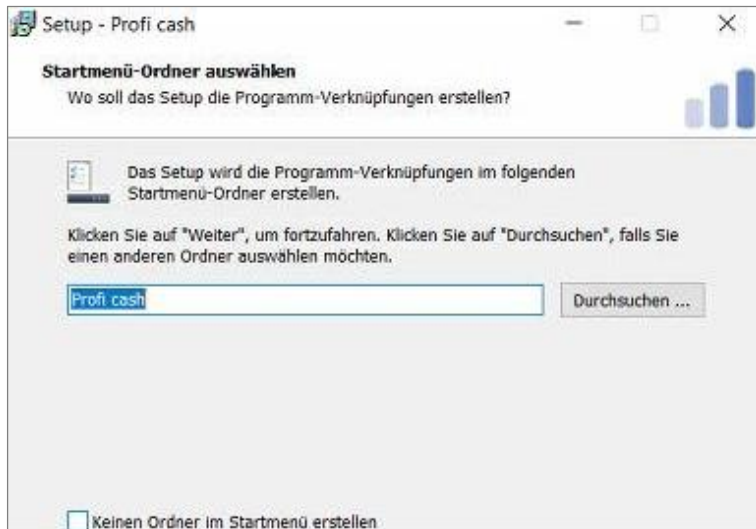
Setup - Profi cash

Startmenü-Ordner auswählen
Wo soll das Setup die Programm-Verknüpfungen erstellen?

Das Setup wird die Programm-Verknüpfungen im folgenden Startmenü-Ordner erstellen.

Klicken Sie auf "Weiter", um fortzufahren. Klicken Sie auf "Durchsuchen", falls Sie einen anderen Ordner auswählen möchten.

Profi cash

Durchsuchen ...

Keinen Ordner im Startmenü erstellen